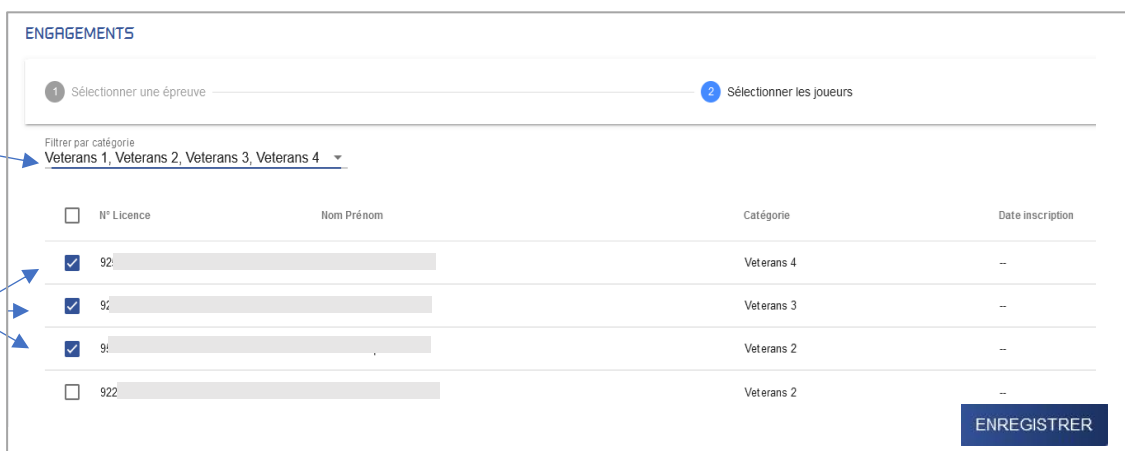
ENGAGEMENTS

1 Sélectionner une épreuve

2 Sélectionner les joueurs

Filtrer par catégorie
Veterans 1, Veterans 2, Veterans 3, Veterans 4

| | N° Licence | Nom Prénom | Catégorie | Date inscription |
|---|---|---|---|---|
| ☑ | 92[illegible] | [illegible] | Veterans 4 | -- |
| ☑ | 92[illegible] | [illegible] | Veterans 3 | -- |
| ☑ | 9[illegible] | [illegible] | Veterans 2 | -- |
| ☐ | 922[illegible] | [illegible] | Veterans 2 | -- |

ENREGISTRER